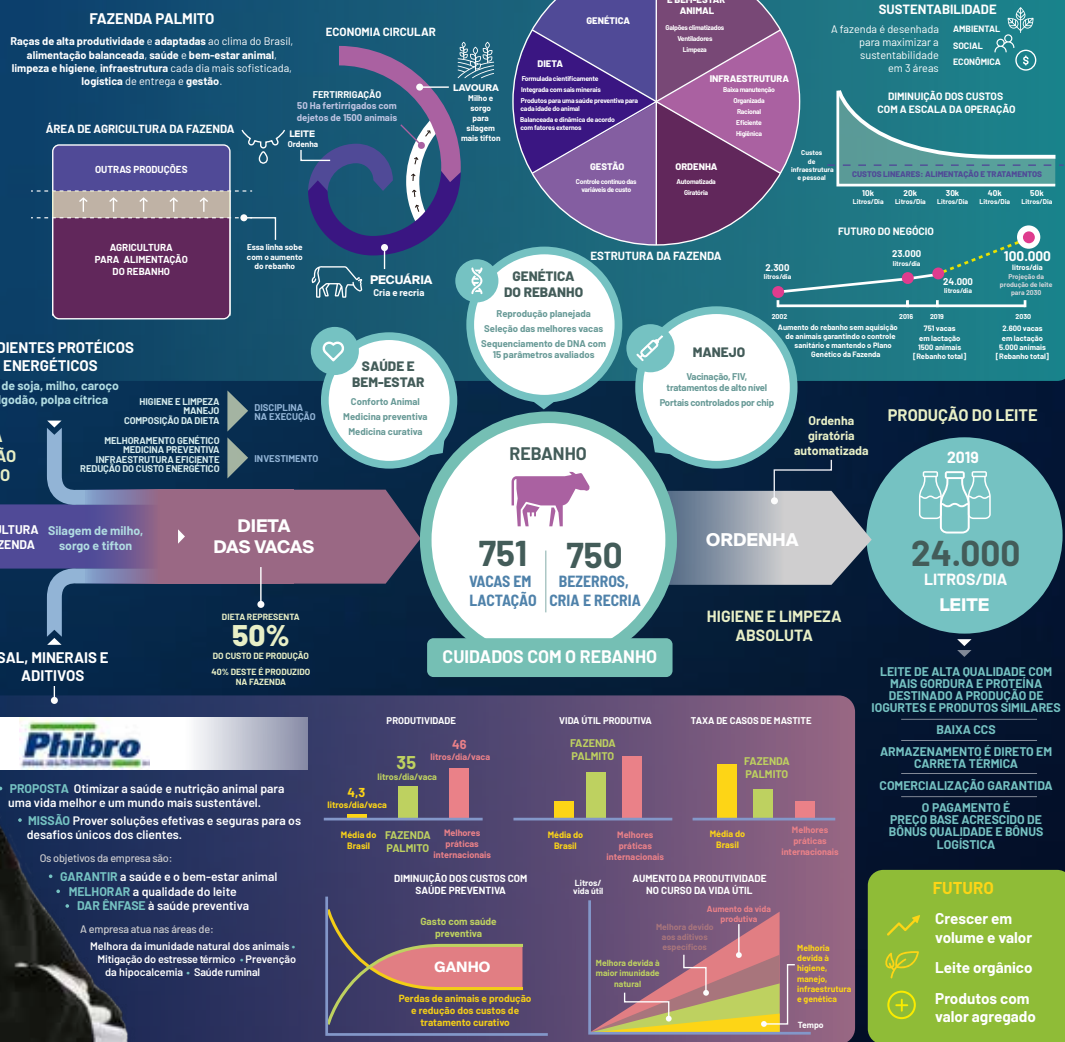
FAZENDA PALMITO

Raças de alta produtividade e adaptadas ao clima do Brasil, alimentação balanceada, saúde e bem-estar animal, limpeza e higiene, infraestrutura cada dia mais sofisticada, logística de entrega e gestão.

ECONOMIA CIRCULAR

FERTIRRIGAÇÃO
50 Ha fertirrigados com dejetos de 1500 animais

LAVOURA
Milho e sorgo para silagem mais tifton

LEITE
Ordenha

PECUÁRIA
Cria e recria

ÁREA DE AGRICULTURA DA FAZENDA

OUTRAS PRODUÇÕES

AGRICULTURA PARA ALIMENTAÇÃO DO REBANHO

Essa linha sobe com o aumento do rebanho

GENÉTICA

E BEM-ESTAR ANIMAL
Galpões climatizados
Ventiladores
Limpeza

DIETA
Formulada cientificamente
Integrada com sais minerais
Produtos para uma saúde preventiva para cada idade do animal
Balanceada e dinâmica de acordo com fatores externos

INFRAESTRUTURA
Baixa manutenção
Organizada
Racional
Eficiente
Higiênica

GESTÃO
Controle contínuo das variáveis de custo

ORDENHA
Automatizada
Giratória

ESTRUTURA DA FAZENDA

SUSTENTABILIDADE
A fazenda é desenhada para maximizar a sustentabilidade em 3 áreas
AMBIENTAL
SOCIAL
ECONÔMICA

DIMINUIÇÃO DOS CUSTOS COM A ESCALA DA OPERAÇÃO
Custos de infraestrutura e pessoal
CUSTOS LINEARES: ALIMENTAÇÃO E TRATAMENTOS
10k Litros/Dia
20k Litros/Dia
30k Litros/Dia
40k Litros/Dia
50k Litros/Dia

FUTURO DO NEGÓCIO
2.300 litros/dia
23.000 litros/dia
24.000 litros/dia
100.000 litros/dia
Projeção da produção de leite para 2030
2002
2016
2019
2030
Aumento do rebanho sem aquisição de animais garantindo o controle sanitário e mantendo o Plano Genético da Fazenda
751 vacas em lactação 1500 animais [Rebanho total]
2.600 vacas em lactação 5.000 animais [Rebanho total]

GENÉTICA DO REBANHO
Reprodução planejada
Seleção das melhores vacas
Sequenciamento de DNA com 15 parâmetros avaliados

SAÚDE E BEM-ESTAR
Conforto Animal
Medicina preventiva
Medicina curativa

MANEJO
Vacinação, FIV, tratamentos de alto nível
Portais controlados por chip

DIENTES PROTÉICOS
ENERGÉTICOS
de soja, milho, caroço
godão, polpa cítrica

HIGIENE E LIMPEZA
MANEJO
COMPOSIÇÃO DA DIETA
DISCIPLINA NA EXECUÇÃO

MELHORAMENTO GENÉTICO
MEDICINA PREVENTIVA
INFRAESTRUTURA EFICIENTE
REDUÇÃO DO CUSTO ENERGÉTICO
INVESTIMENTO

ULTURA
ZENDA
Silagem de milho, sorgo e tifton

DIETA DAS VACAS

DIETA REPRESENTA
50%
DO CUSTO DE PRODUÇÃO
40% DESTE É PRODUZIDO NA FAZENDA

SAL, MINERAIS E ADITIVOS

REBANHO
751
VACAS EM LACTAÇÃO
750
BEZERROS, CRIA E RECRIA

CUIDADOS COM O REBANHO

Ordenha giratória automatizada

ORDENHA

HIGIENE E LIMPEZA ABSOLUTA

PRODUÇÃO DO LEITE
2019
24.000
LITROS/DIA
LEITE

LEITE DE ALTA QUALIDADE COM MAIS GORDURA E PROTEÍNA DESTINADO A PRODUÇÃO DE IOGURTES E PRODUTOS SIMILARES

BAIXA CCS

ARMAZENAMENTO É DIRETO EM CARRETA TÉRMICA

COMERCIALIZAÇÃO GARANTIDA

O PAGAMENTO É PREÇO BASE ACRESCIDO DE BÔNUS QUALIDADE E BÔNUS LOGÍSTICA

Phibro

PROPOSTA Otimizar a saúde e nutrição animal para uma vida melhor e um mundo mais sustentável.
MISSÃO Prover soluções efetivas e seguras para os desafios únicos dos clientes.

Os objetivos da empresa são:
GARANTIR a saúde e o bem-estar animal
MELHORAR a qualidade do leite
DAR ÊNFASE à saúde preventiva

A empresa atua nas áreas de:
Melhora da imunidade natural dos animais • Mitigação do estresse térmico • Prevenção da hipocalcemia • Saúde ruminal

PRODUTIVIDADE
4,3 litros/dia/vaca
35 litros/dia/vaca
46 litros/dia/vaca
Média do Brasil
FAZENDA PALMITO
Melhores práticas internacionais

VIDA ÚTIL PRODUTIVA
FAZENDA PALMITO
Média do Brasil
Melhores práticas internacionais

TAXA DE CASOS DE MASTITE
FAZENDA PALMITO
Média do Brasil
Melhores práticas internacionais

DIMINUIÇÃO DOS CUSTOS COM SAÚDE PREVENTIVA
Gasto com saúde preventiva
GANHO
Perdas de animais e produção e redução dos custos de tratamento curativo

AUMENTO DA PRODUTIVIDADE NO CURSO DA VIDA ÚTIL
Litros/vida útil
Aumento da vida produtiva
Melhora devido aos aditivos específicos
Melhora devida à maior imunidade natural
Melhoria devida à higiene, manejo, infraestrutura e genética
Tempo

FUTURO
Crescer em volume e valor
Leite orgânico
Produtos com valor agregado